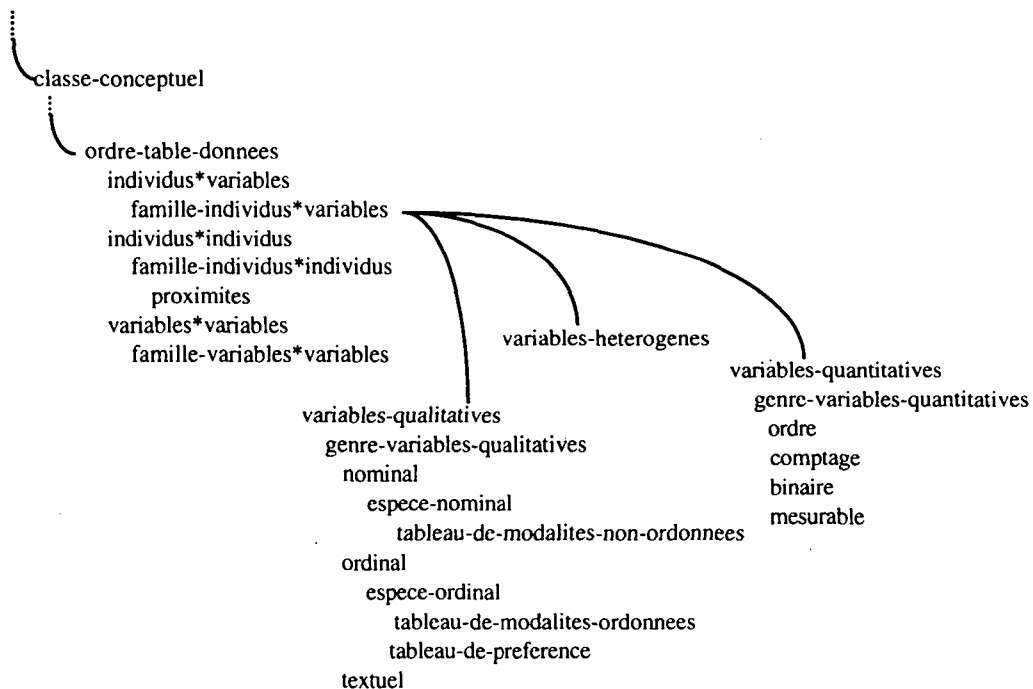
classe-conceptuel

ordre-table-donnees
individus*variables
famille-individus*variables
individus*individus
famille-individus*individus
proximites
variables*variables
famille-variables*variables

variables-heterogenes

variables-quantitatives
genre-variables-quantitatives
ordre
comptage
binaire
mesurable

variables-qualitatives
genre-variables-qualitatives
nominal
espece-nominal
tableau-de-modalites-non-ordonnees
ordinal
espece-ordinal
tableau-de-modalites-ordonnees
tableau-de-preference
textuel